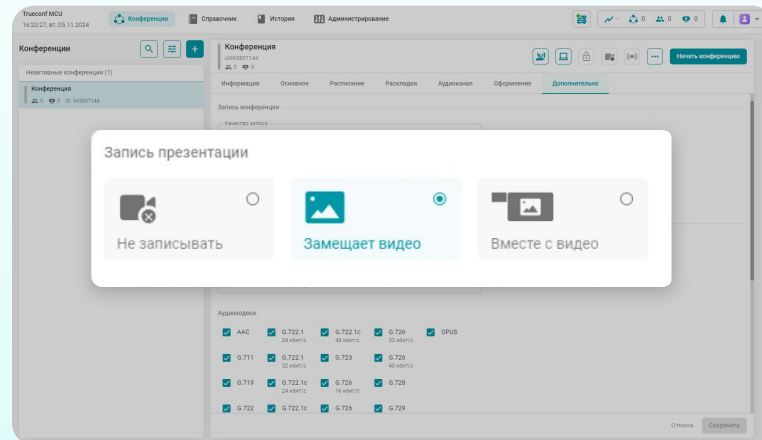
Trueconf MCU
16:20:27, вт, 05.11.2024

Конференции
Справочник
История
Администрирование

Конференции

Неактивные конференции (1)

Конференция
0 0 ID: 965807144

Конференция
id965807144
0 0

Начать конференцию

Информация
Основное
Расписание
Раскладки
Аудиоканал
Оформление
Дополнительно

Запись конференции

Качество записи

Запись презентации

Не записывать

Замещает видео

Вместе с видео

Аудиокодеки

AAC
G.722.1 24 кбит/с
G.722.1c 48 кбит/с
G.726 32 кбит/с
OPUS
G.711
G.722.1 32 кбит/с
G.723
G.726 40 кбит/с
G.719
G.722.1c 24 кбит/с
G.726 16 кбит/с
G.728
G.722
G.722.1c
G.726
G.729

Отмена
Сохранить